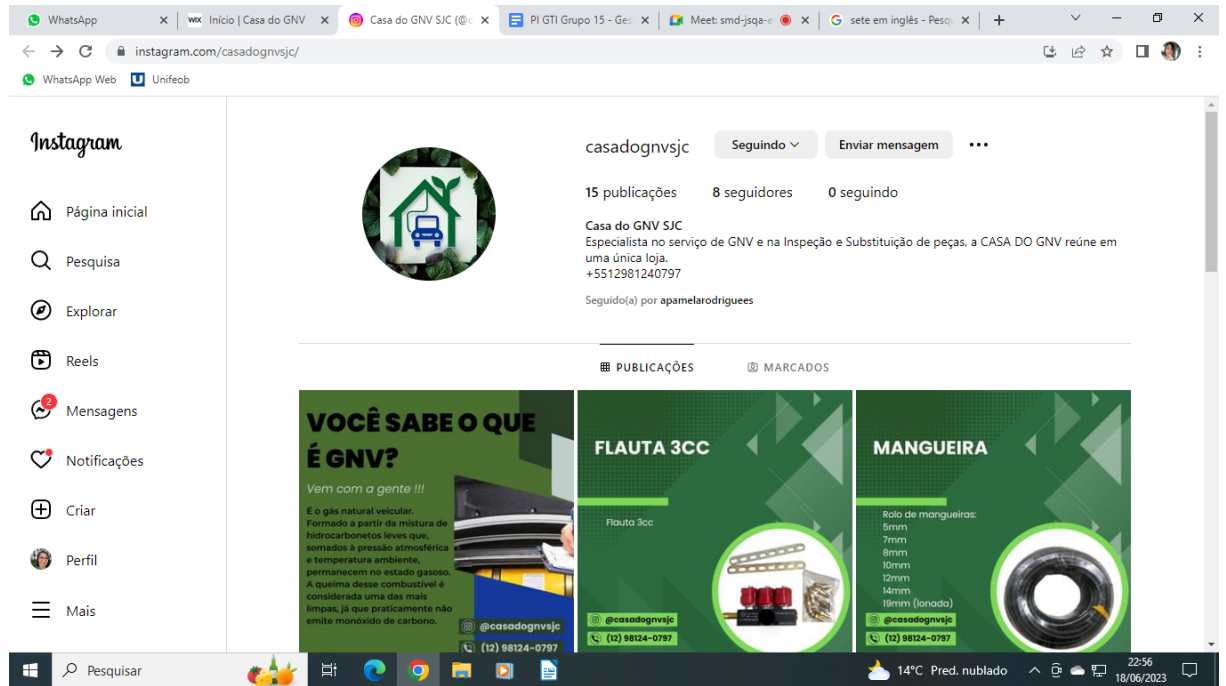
WhatsApp
Início | Casa do GNV
Casa do GNV SJC (@c
PI GTI Grupo 15 - Ges
Meet: smd-jsqa-e
sete em inglês - Pesq

instagram.com/casadognvsjc/

WhatsApp Web
Unifeob

Instagram
Página inicial
Pesquisa
Explorar
Reels
2
Mensagens
Notificações
Criar
Perfil
Mais

casadognvsjc
Seguindo
Enviar mensagem
15 publicações
8 seguidores
0 seguindo
Casa do GNV SJC
Especialista no serviço de GNV e na Inspeção e Substituição de peças, a CASA DO GNV reúne em uma única loja.
+5512981240797
Seguido(a) por apamelarodriguees

PUBLICAÇÕES
MARCADOS

VOCÊ SABE O QUE É GNV?
Vem com a gente !!!
É o gás natural veicular. Formado a partir da mistura de hidrocarbonetos leves que, somados à pressão atmosférica e temperatura ambiente, permanecem no estado gasoso. A queima desse combustível é considerada uma das mais limpas, já que praticamente não emite monóxido de carbono.
@casadognvsjc
(12) 98124-0797

FLAUTA 3CC
Flauta 3cc
@casadognvsjc
(12) 98124-0797

MANGUEIRA
Rolo de mangueiras:
5mm
7mm
8mm
10mm
12mm
14mm
19mm (lonada)
@casadognvsjc
(12) 98124-0797

Pesquisar
14°C Pred. nublado
22:56
18/06/2023